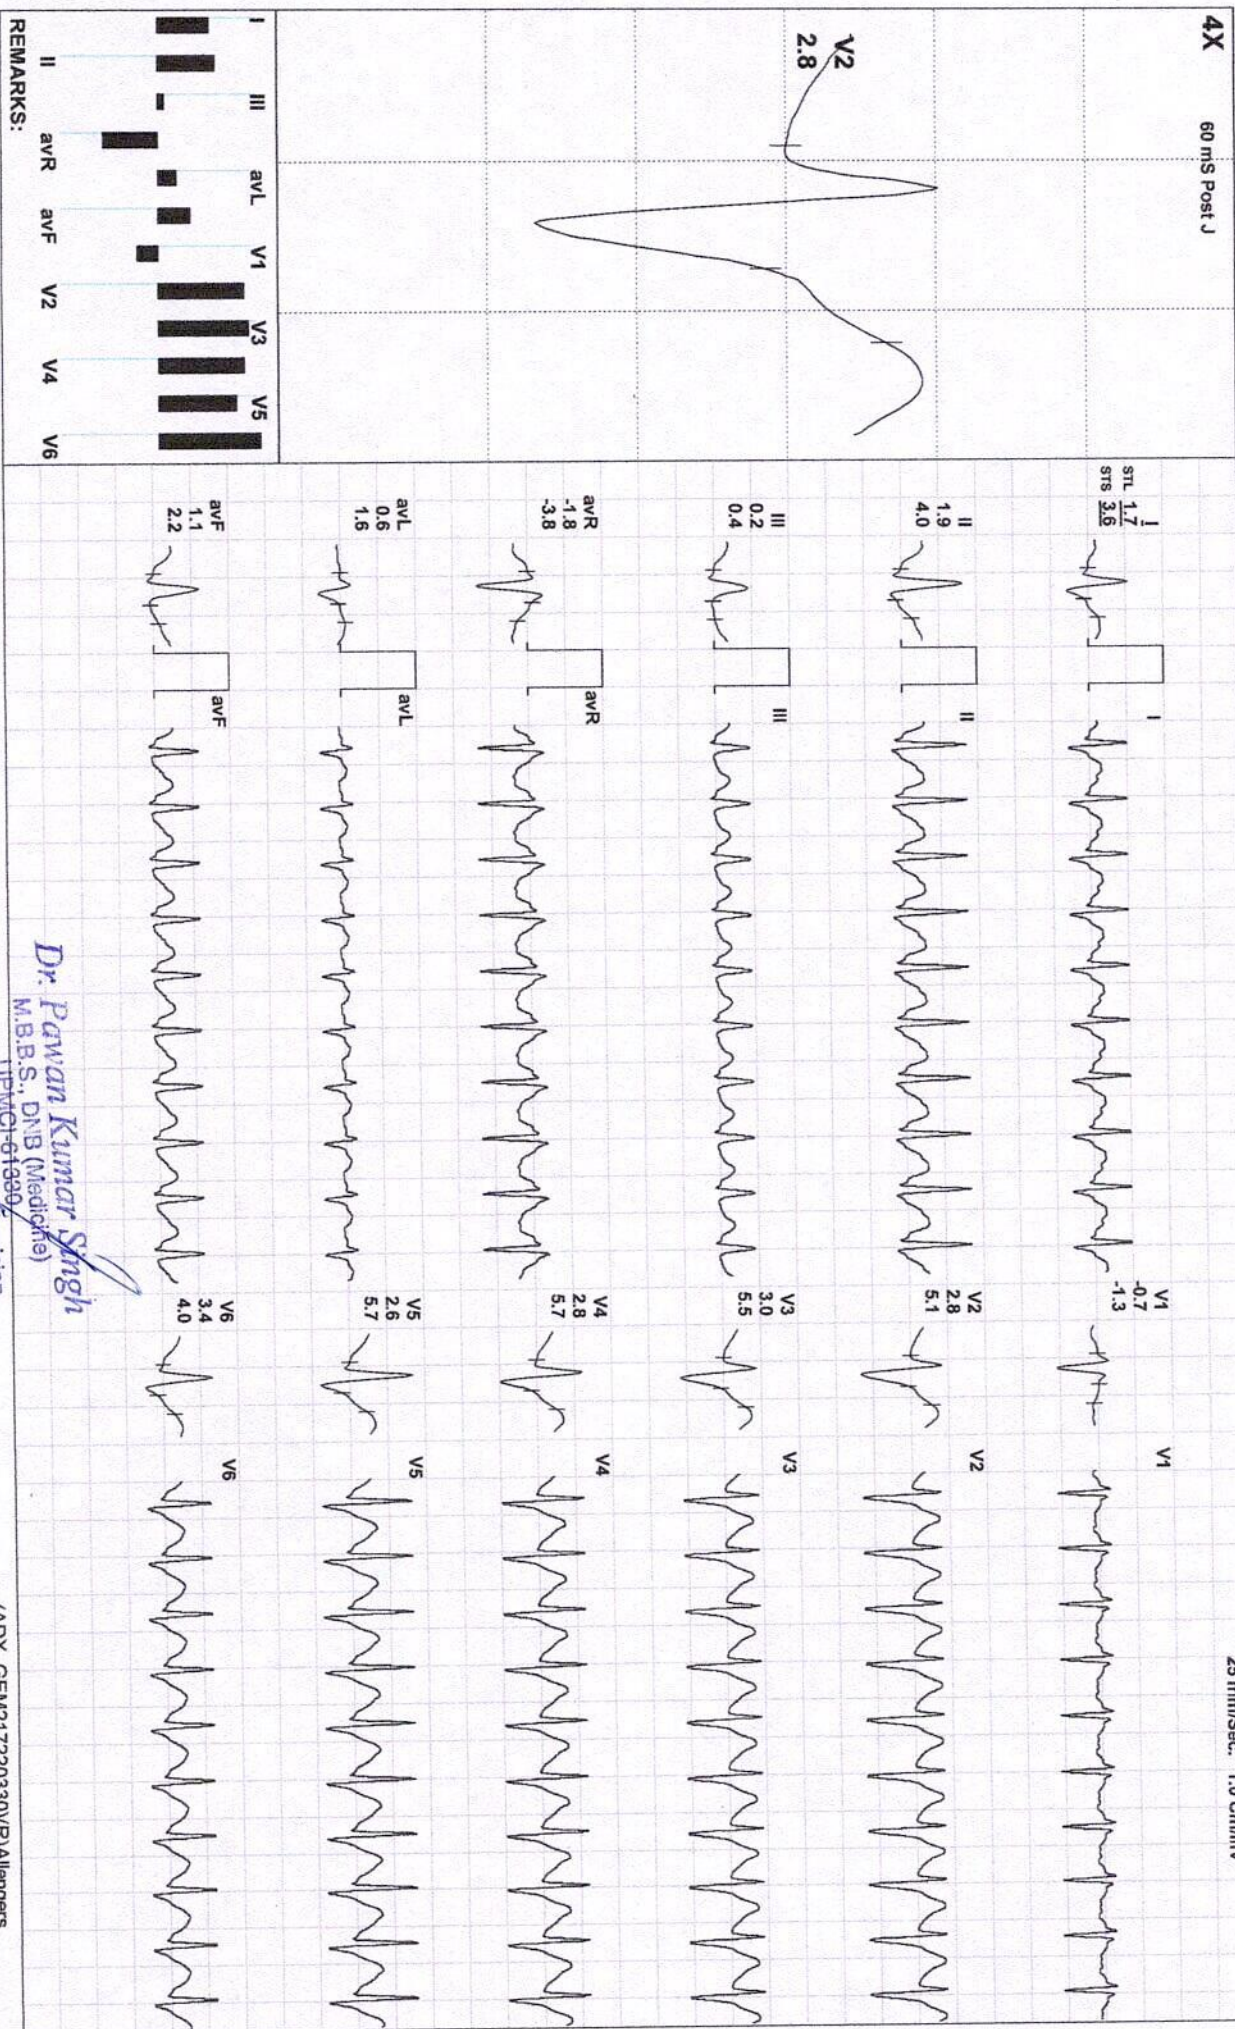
4X 60 mS Post J

V2
2.8

I III avL V1 V3 V5
II avR avF V2 V4 V6

REMARKS:

STL STS I
1.7
3.6

II
1.9
4.0

III
0.2
0.4

avR
-1.8
-3.8

avL
0.6
1.6

avF
1.1
2.2

I
II
III
avR
avL
avF

V1
-0.7
-1.3

V2
2.8
5.1

V3
3.0
5.5

V4
2.8
5.7

V5
2.6
5.7

V6
3.4
4.0

V1
V2
V3
V4
V5
V6

25 mm/sec. 1.0 cm/mV

Dr. Pawan Kumar Singh
M.B.B.S., DNB (Medicine)
UPMCI-61660

(ADX_CEM31722030V(B)Allengers